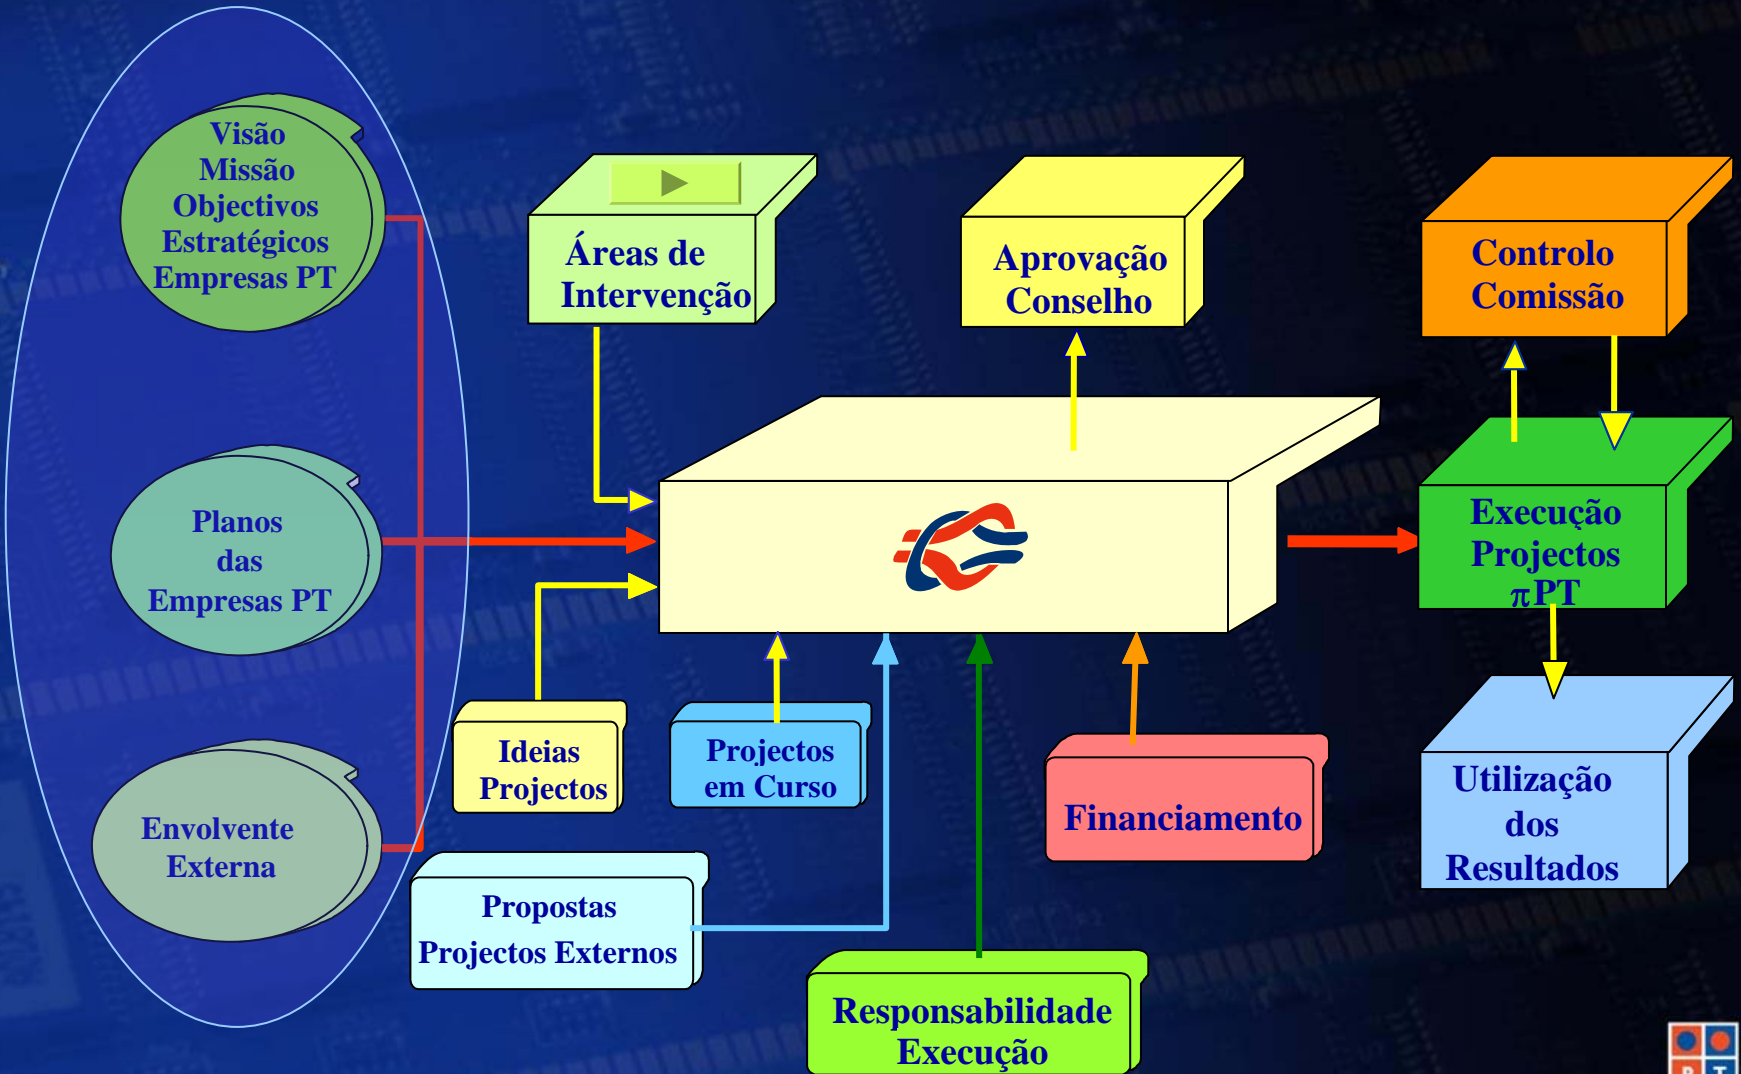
Visão
Missão
Objectivos
Estratégicos
Empresas PT

Planos
das
Empresas PT

Envolvente
Externa

Áreas de
Intervenção

Aprovação
Conselho

Controlo
Comissão

Execução
Projectos
πPT

Utilização
dos
Resultados

Ideias
Projectos

Projectos
em Curso

Financiamento

Propostas
Projectos Externos

Responsabilidade
Execução